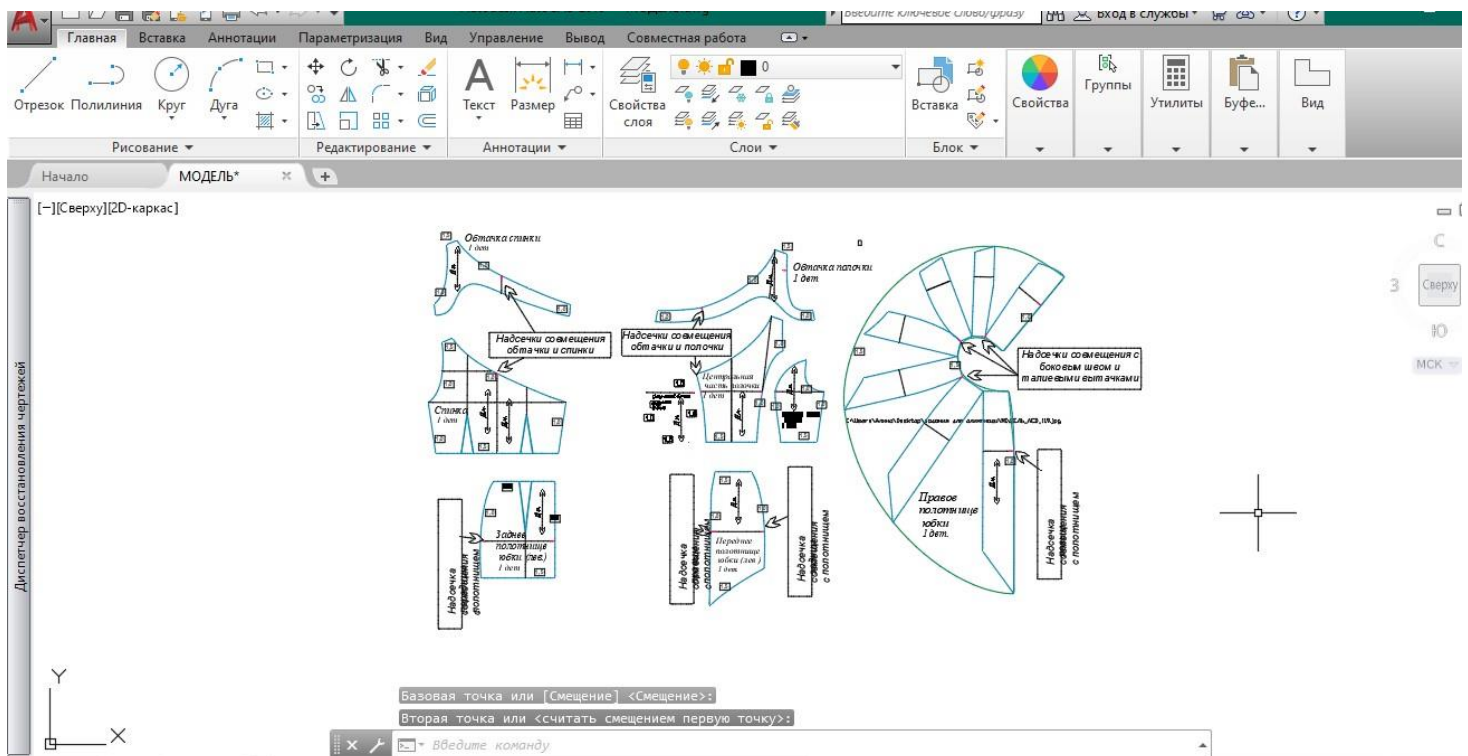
Введите ключевое слово/фразу
Вход в службы

Главная Вставка Аннотации Параметризация Вид Управление Вывод Совместная работа

Отрезок Полилиния Круг Дуга
Рисование ▾
Редактирование ▾
Текст Размер
Аннотации ▾
Свойства слоя
0
Слои ▾
Вставка
Блок ▾
Свойства
Группы
Утилиты
Буфе...
Вид

Начало
МОДЕЛЬ*
+

[−][Сверху][2D-каркас]

Диспетчер восстановления чертежей

Обтачка спинки
1 дет
Обтачка полочки
1 дет
Надсечки совмещения обтачки и спинки
Надсечки совмещения обтачки и полочки
Центральная часть полочки
1 дет
Спинка
1 дет
Надсечки совмещения с боковым швом и талиевыми вытачками
Правое полотнище юбки
1 дет.
Заднее полотнище юбки (лев.)
1 дет
Переднее полотнище юбки (лев.)
1 дет
Надсечка совмещения с полотнищем
Надсечка совмещения с полотнищем
Надсечка совмещения с полотнищем
Надсечка совмещения с полотнищем

С
З
Сверху
Ю
МСК

Y
X

Базовая точка или [Смещение] <Смещение>:
Вторая точка или <считать смещением первую точку>:
Введите команду